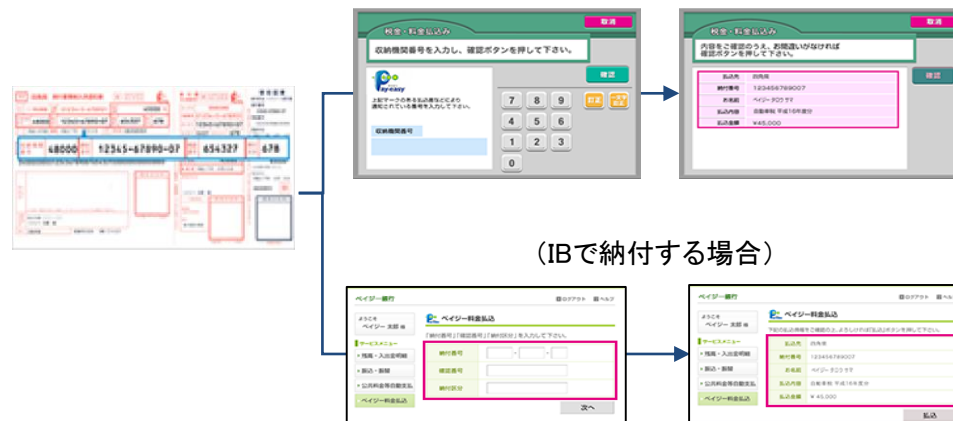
48000 12345-67890-07 654327 678

税金・料金払込み

取消

収納機関番号を入力し、確認ボタンを押して下さい。

Pay-easy

上記マークの表示払込書などにより通知されている番号を入力して下さい。

収納機関番号

確認

7 8 9
4 5 6
1 2 3
0

税金・料金払込み

取消

内容をご確認のうえ、お間違いがなければ確認ボタンを押して下さい。

確認

| 払込先 | 四角県 |
|---|---|
| 納付番号 | 123456789007 |
| お名前 | ペイジー タロウ サマ |
| 払込内容 | 自動車税 平成16年度分 |
| 払込金額 | ¥45,000 |

（IBで納付する場合）

ペイジー銀行

ログアウト ヘルプ

ようこそ ペイジー 太郎 様

サービスメニュー

残高・入出金明細

振込・振替

公共料金等の数支払

ペイジー料金払込

ペイジー料金払込

「納付番号」「確認番号」「納付区分」を入力して下さい。

納付番号

確認番号

納付区分

次へ

ペイジー銀行

ログアウト ヘルプ

ようこそ ペイジー 太郎 様

サービスメニュー

残高・入出金明細

振込・振替

公共料金等の数支払

ペイジー料金払込

ペイジー料金払込

下記の払込情報をご確認の上、よろしければ払込ボタンを押して下さい。

| 払込先 | 四角県 |
|---|---|
| 納付番号 | 123456789007 |
| お名前 | ペイジー タロウ サマ |
| 払込内容 | 自動車税 平成16年度分 |
| 払込金額 | ¥45,000 |

払込